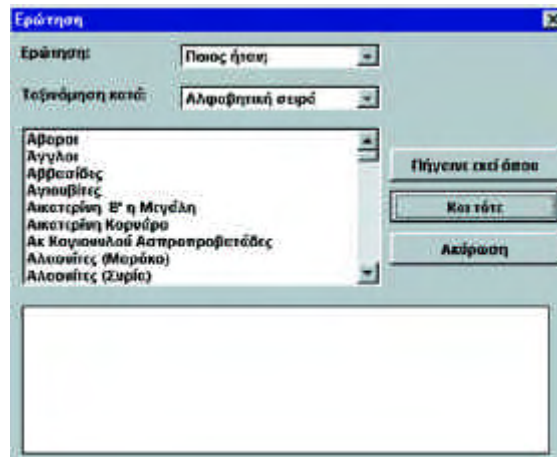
Ερώτηση

Ερώτηση: Ποιος ήταν

Ταξινόμηση κατά: Αλφαβητική σειρά

Αβαροι
Αγγλοι
Αββασίδες
Αγιουβίτες
Αικατερίνη Β' η Μεγάλη
Αικατερίνη Κορνάρο
Ακ Κογιουνλού Ασπροπροβατάδες
Αλαουίτες (Μαρόκο)
Αλαουίτες (Συρία)

Πήγαινε εκεί όπου

Και τότε

Ακύρωση